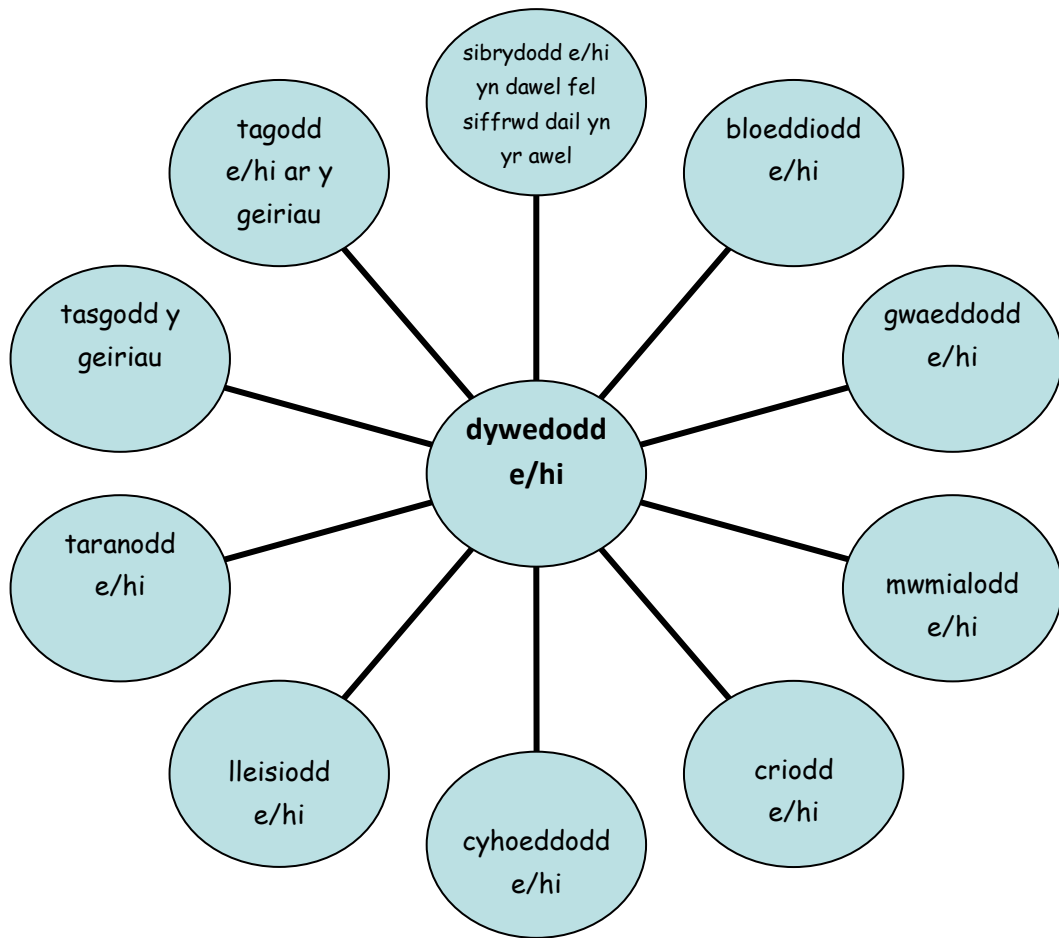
sibrydodd e/hi yn dawel fel siffrwd dail yn yr awel

tagodd e/hi ar y geiriau

bloeddiodd e/hi

tasgodd y geiriau

gwaeddodd e/hi

dywedodd e/hi

taranodd e/hi

mwmialodd e/hi

lleisiodd e/hi

criodd e/hi

cyhoeddodd e/hi